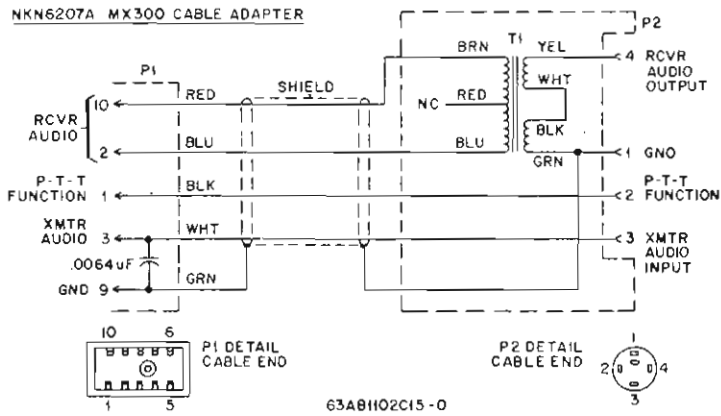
NKN6207A MX300 CABLE ADAPTER

P2

P1

T1

BRN

YEL

4 RCVR AUDIO OUTPUT

WHT

SHIELD

RCVR AUDIO

10

RED

NC

RED

BLK

2

BLU

BLU

GRN

1 GND

P-T-T FUNCTION 1

BLK

2 P-T-T FUNCTION

XMTR AUDIO 3

WHT

3 XMTR AUDIO INPUT

.0064uF

GND 9

GRN

10 6

1 5

P1 DETAIL CABLE END

P2 DETAIL CABLE END

1

2

4

3

63A81102C15-0